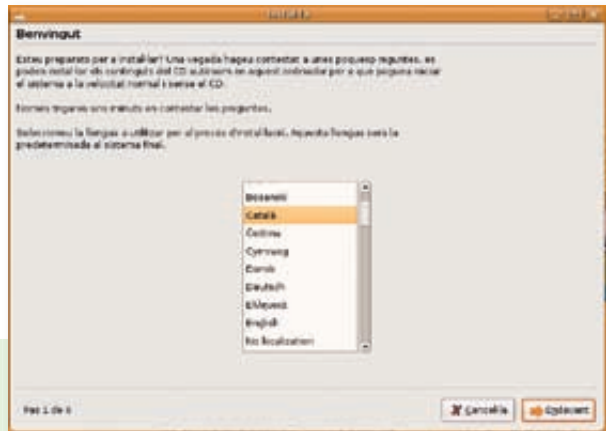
Instal·la

Benvingut

Esteu preparats per a instal·lar? Una vegada hàgeu contestat a unes poques preguntes, es podrà instal·lar els continguts del CD autònom en aquest ordinador per a què pugueu iniciar el sistema a la velocitat normal i sense el CD.

Només trigareu uns minuts en contestar les preguntes.

Seleccioneu la llengua a utilitzar per al procés d'instal·lació. Aquesta llengua serà la predeterminada al sistema final.

Bosanski
Català
Čeština
Cymraeg
Dansk
Deutsch
Ελληνικά
English
No localization

Pas 1 de 6

Cancel·la

Endavant